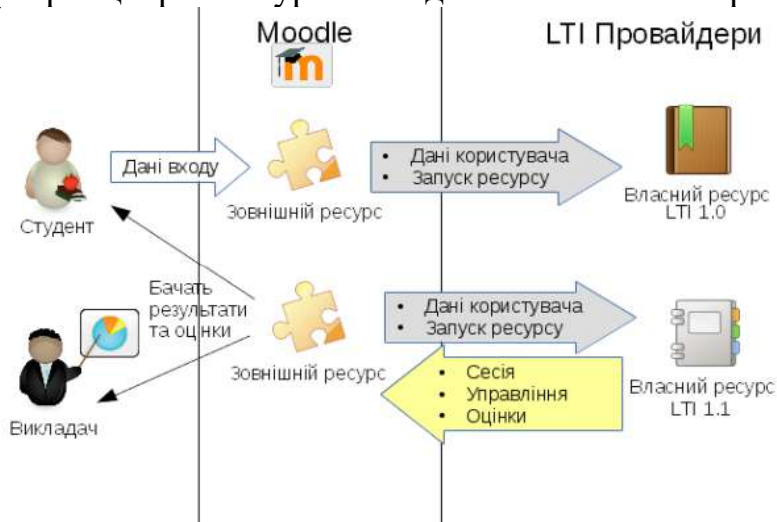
Moodle

LTI Провайдери

Студент

Дані входу

Зовнішній ресурс

• Дані користувача
• Запуск ресурсу

Власний ресурс LTI 1.0

Бачать результати та оцінки

Зовнішній ресурс

• Дані користувача
• Запуск ресурсу

• Сесія
• Управління
• Оцінки

Власний ресурс LTI 1.1

Викладач